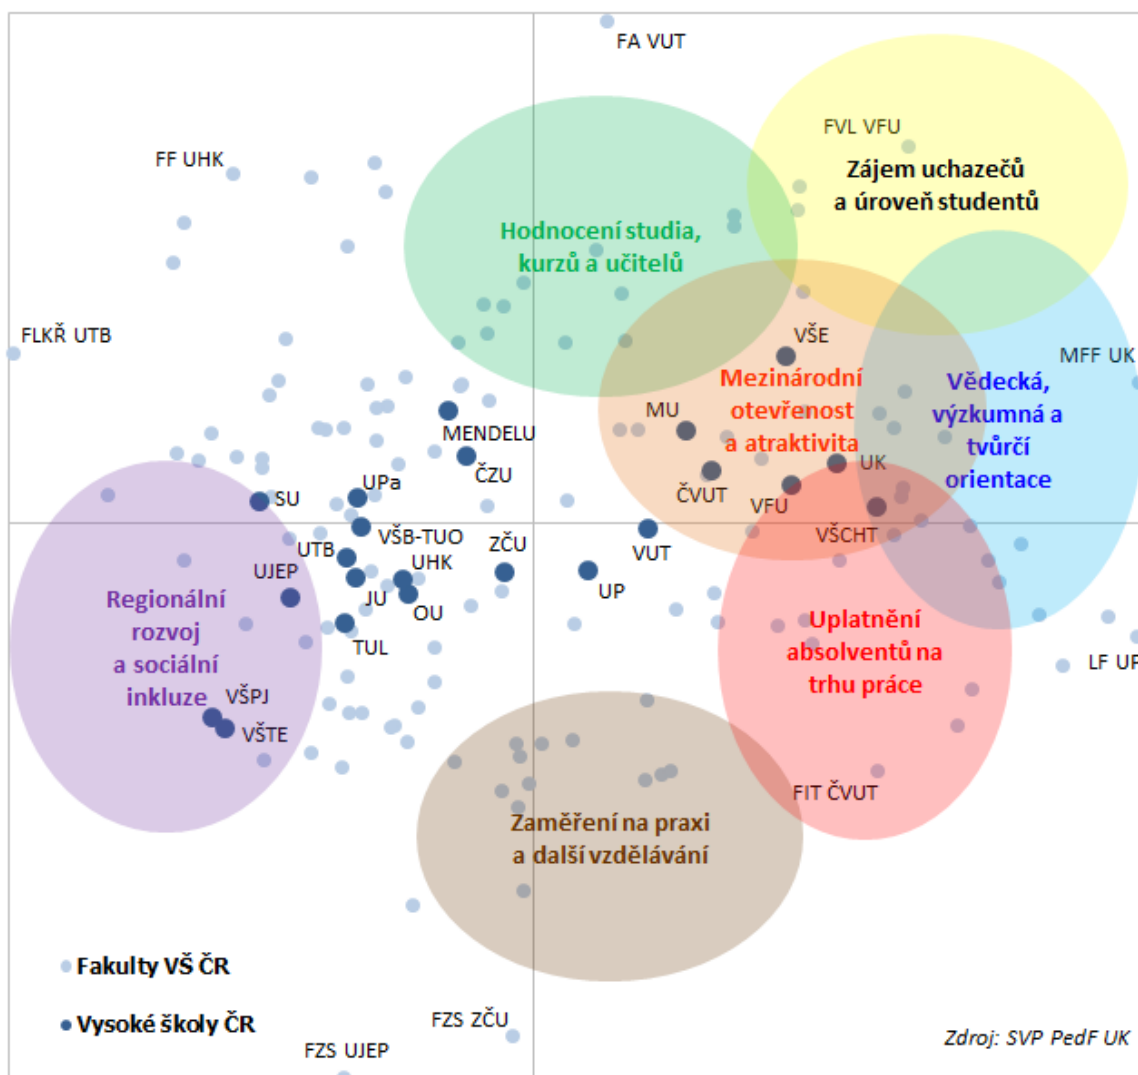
FA VUT

FVL VFU

Zájem uchazečů a úroveň studentů

FF UHK

Hodnocení studia, kurzů a učitelů

FLKŘ UTB

VŠE

MFF UK

Mezinárodní otevřenost a atraktivita

Vědecká, výzkumná a tvůrčí orientace

MU

MENDELU

ČZU

UK

ČVUT

VFU

UPa

SU

VŠB-TUO

VŠCHT

UTB

ZČU

VUT

UJEP

UHK

JU

OU

UP

Regionální rozvoj a sociální inkluze

TUL

Uplatnění absolventů na trhu práce

LF UP

VŠPJ

VŠTE

FIT ČVUT

Zaměření na praxi a další vzdělávání

Fakulty VŠ ČR

Vysoké školy ČR

FZS ZČU

FZS UJEP

Zdroj: SVP PedF UK